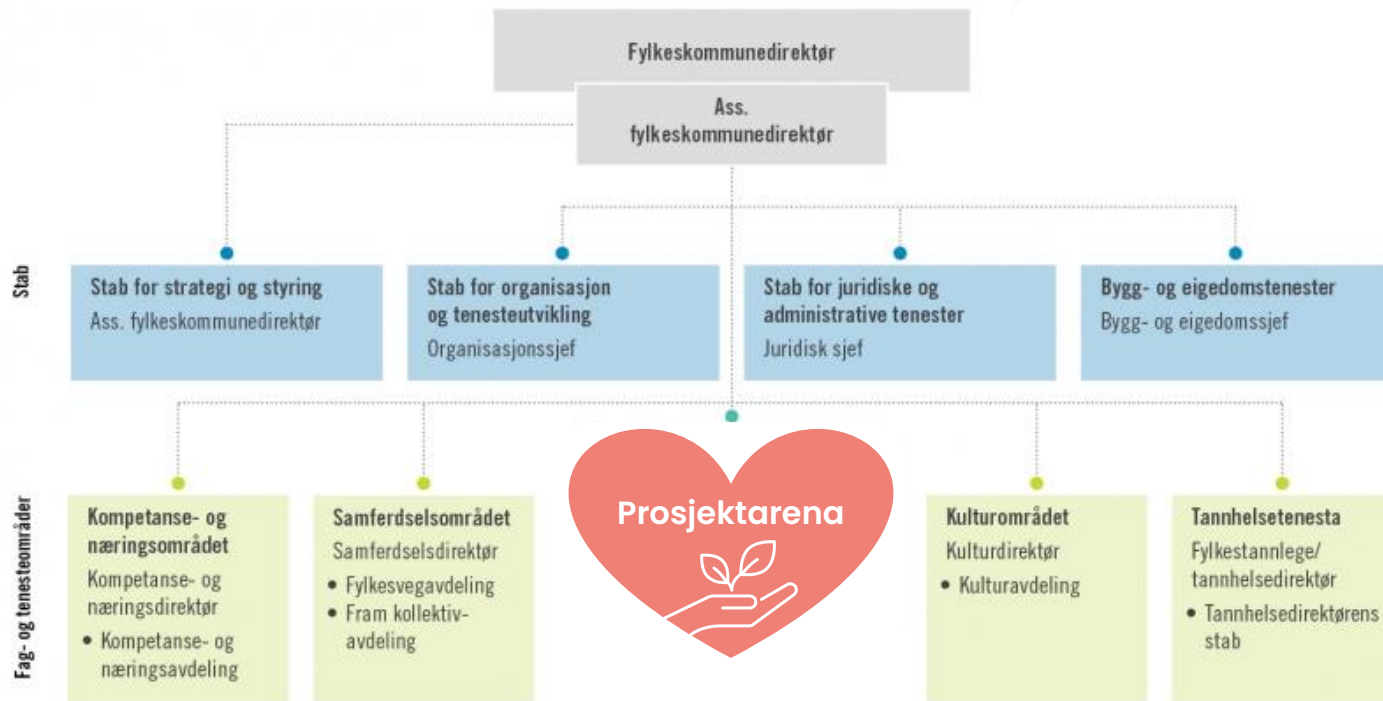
Fylkeskommunedirektør

Ass. fylkeskommunedirektør

Stab

Stab for strategi og styring
Ass. fylkeskommunedirektør

Stab for organisasjon og tenesteutvikling
Organisasjonssjef

Stab for juridiske og administrative tenester
Juridisk sjef

Bygg- og eigedomstenester
Bygg- og eigedomssjef

Fag- og tenesteområder

Kompetanse- og næringsområdet
Kompetanse- og næringsdirektør
• Kompetanse- og næringsavdeling

Samferdselsområdet
Samferdselsdirektør
• Fylkesvegavdeling
• Fram kollektivavdeling

Prosjektarena

Kulturområdet
Kulturdirektør
• Kulturavdeling

Tannhelsetenesta
Fylkestannlege/ tannhelsedirektør
• Tannhelsedirektørens stab